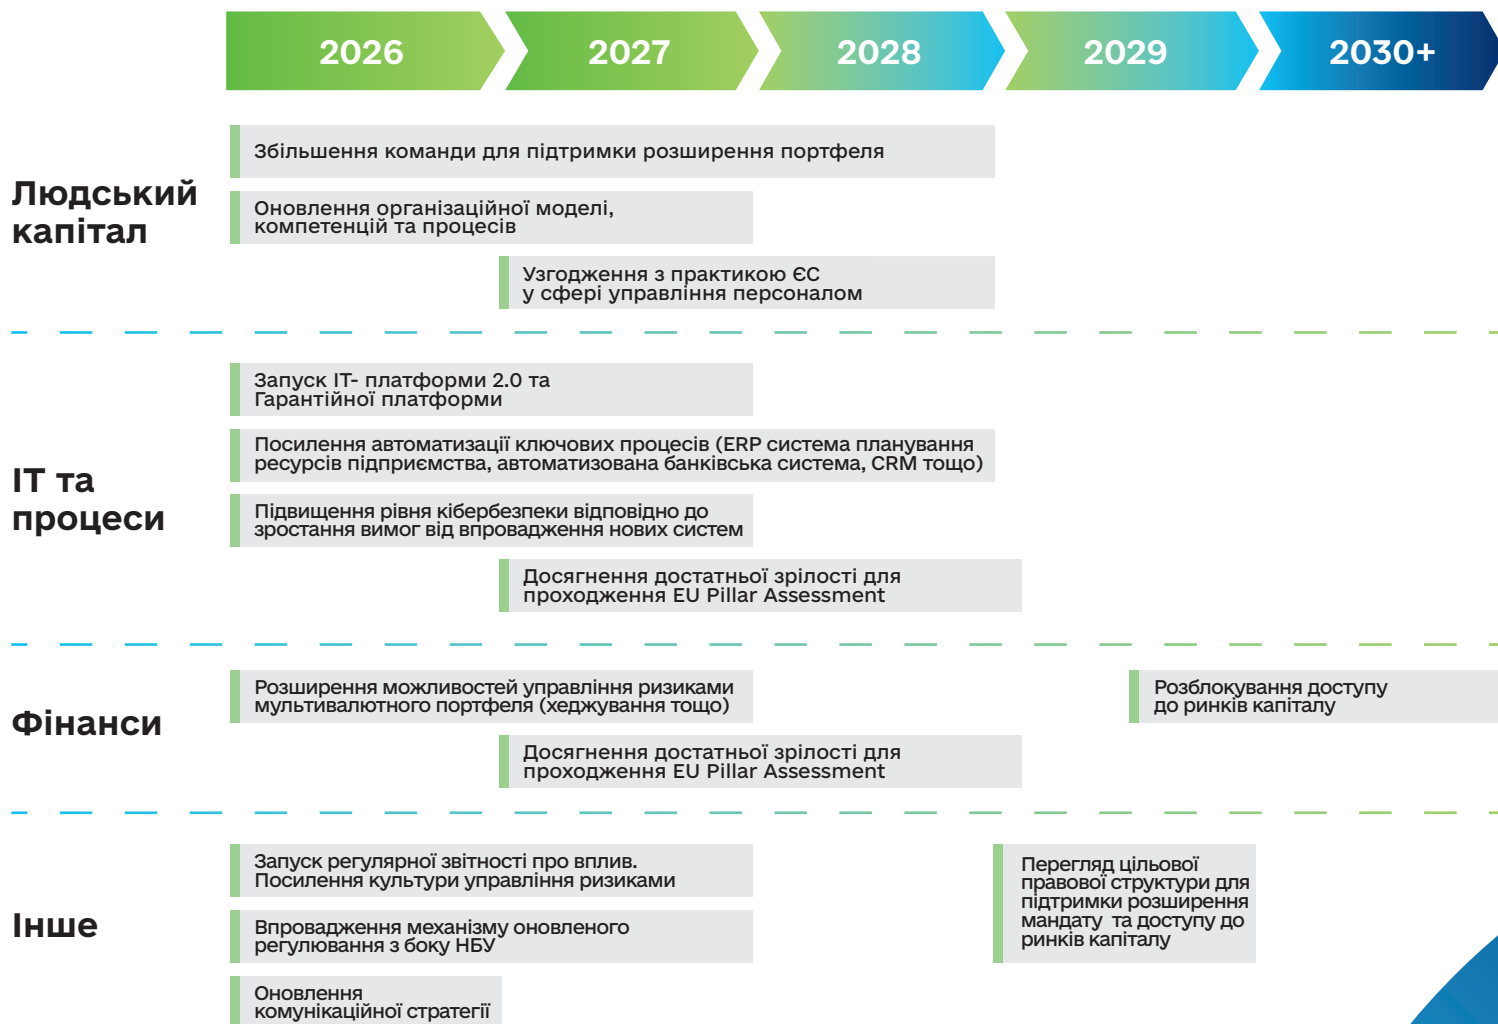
2026
2027
2028
2029
2030+

Людський капітал

Збільшення команди для підтримки розширення портфеля

Оновлення організаційної моделі, компетенцій та процесів

Узгодження з практикою ЄС у сфері управління персоналом

ІТ та процеси

Запуск ІТ- платформи 2.0 та Гарантійної платформи

Посилення автоматизації ключових процесів (ERP система планування ресурсів підприємства, автоматизована банківська система, CRM тощо)

Підвищення рівня кібербезпеки відповідно до зростання вимог від впровадження нових систем

Досягнення достатньої зрілості для проходження EU Pillar Assessment

Фінанси

Розширення можливостей управління ризиками мультивалютного портфеля (хеджування тощо)

Розблокування доступу до ринків капіталу

Досягнення достатньої зрілості для проходження EU Pillar Assessment

Інше

Запуск регулярної звітності про вплив. Посилення культури управління ризиками

Перегляд цільової правової структури для підтримки розширення мандату та доступу до ринків капіталу

Впровадження механізму оновленого регулювання з боку НБУ

Оновлення комунікаційної стратегії